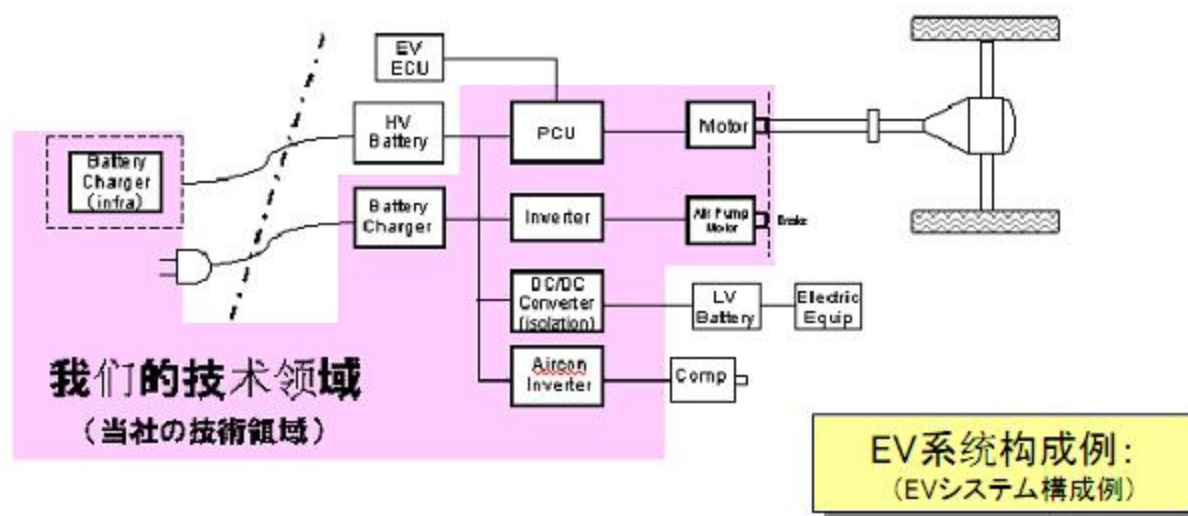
EV ECU

HV Battery

PCU

Motor

Battery Charger (infra)

Battery Charger

Inverter

Air Pump Motor

Brake

DC/DC Converter (isolation)

LV Battery

Electric Equip

Aircon Inverter

Comp

我们的技术领域

（当社の技術領域）

EV系统构成例:

（EVシステム構成例）